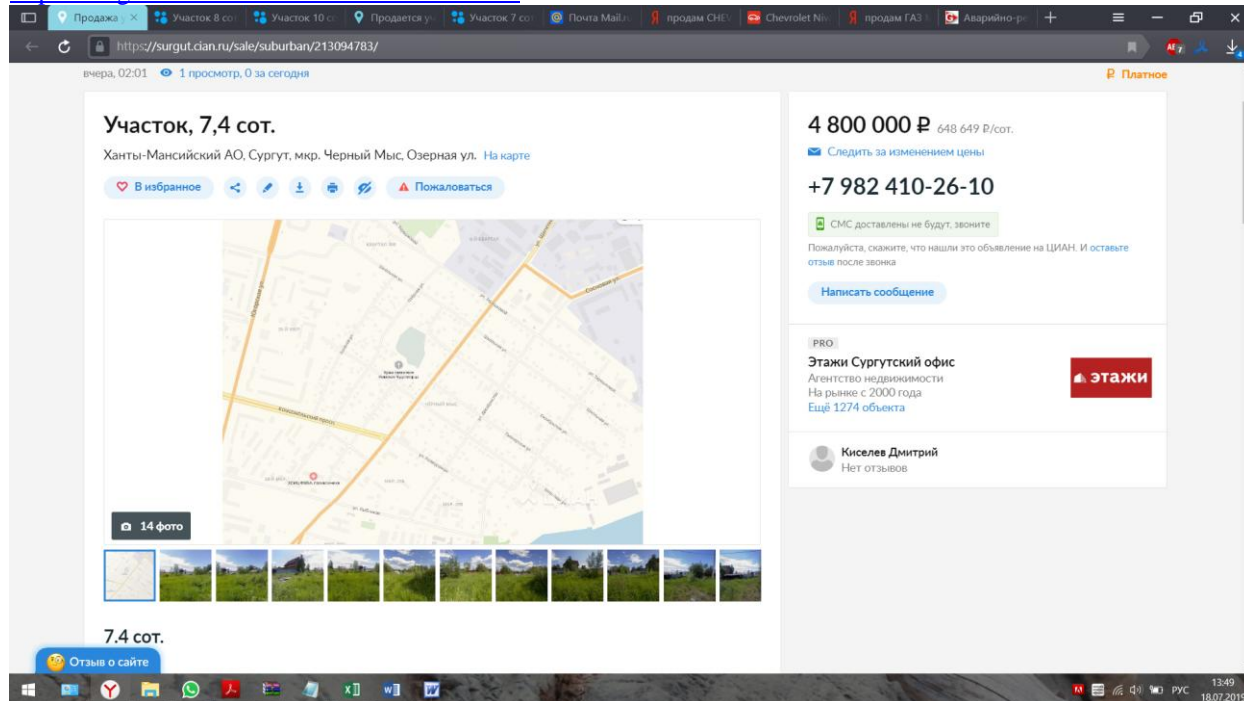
Продажа у | Участок 8 со | Участок 10 с | Продается у | Участок 7 со | Почта Mail.r | продам CHEV | Chevrolet Niv | продам ГАЗ | Аварийно-ре

https://surgut.cian.ru/sale/suburban/213094783/

вчера, 02:01 1 просмотр, 0 за сегодня

₽ Платное

Участок, 7,4 сот.

Ханты-Мансийский АО, Сургут, мкр. Черный Мыс, Озерная ул. На карте

В избранное

Пожаловаться

14 фото

7.4 сот.

4 800 000 ₽ 648 649 ₽/сот.

Следить за изменением цены

+7 982 410-26-10

СМС доставлены не будут, звоните

Пожалуйста, скажите, что нашли это объявление на ЦИАН. И оставьте отзыв после звонка

Написать сообщение

PRO

Этажи Сургутский офис

Агентство недвижимости

На рынке с 2000 года

Ещё 1274 объекта

этажи

Киселев Дмитрий

Нет отзывов

Отзыв о сайте

РУС 13:49 18.07.2019